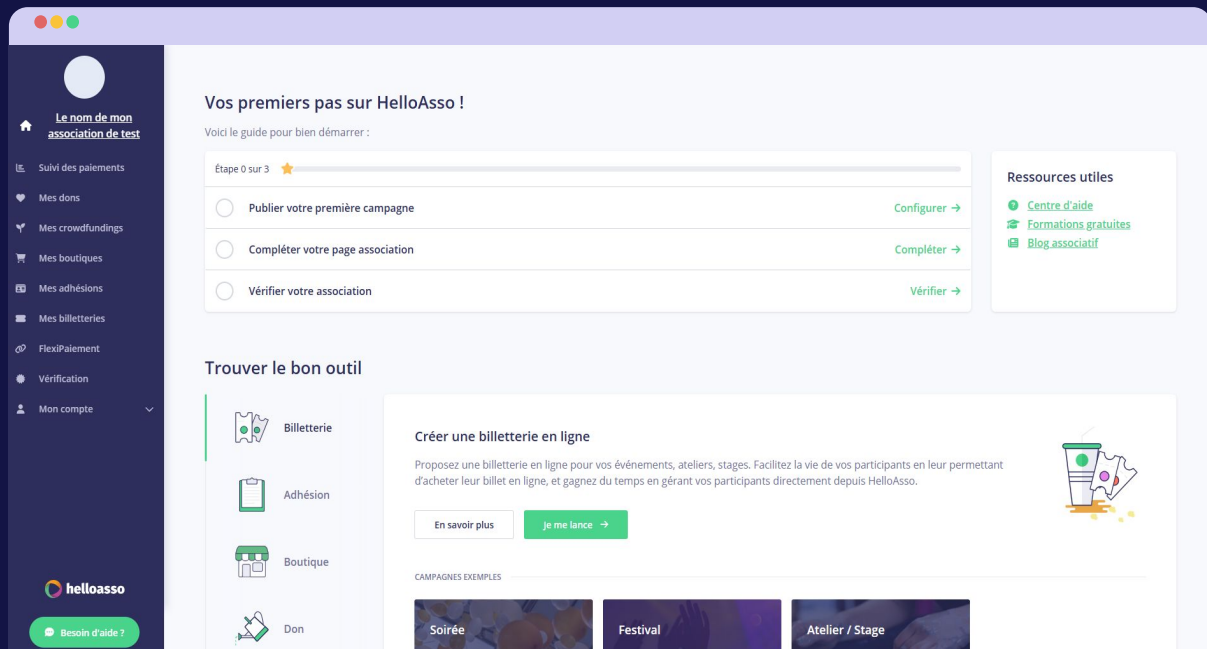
Le nom de mon association de test

Suivi des paiements
Mes dons
Mes crowdfundings
Mes boutiques
Mes adhésions
Mes billetteries
FlexiPaiement
Vérification
Mon compte

helloasso

Besoin d'aide ?

Vos premiers pas sur HelloAsso !

Voici le guide pour bien démarrer :

Étape 0 sur 3

Publier votre première campagne — Configurer →

Compléter votre page association — Compléter →

Vérifier votre association — Vérifier →

Ressources utiles
Centre d'aide
Formations gratuites
Blog associatif

Trouver le bon outil

Billetterie
Adhésion
Boutique
Don

Créer une billetterie en ligne

Proposez une billetterie en ligne pour vos événements, ateliers, stages. Facilitez la vie de vos participants en leur permettant d'acheter leur billet en ligne, et gagnez du temps en gérant vos participants directement depuis HelloAsso.

En savoir plus
Je me lance →

CAMPAGNES EXEMPLES

Soirée
Festival
Atelier / Stage